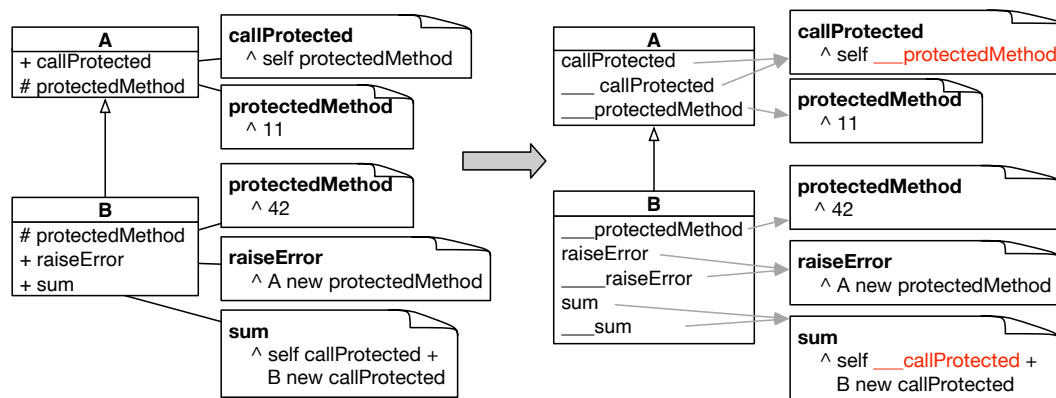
A
+ callProtected
# protectedMethod

callProtected
^ self protectedMethod

protectedMethod
^ 11

B
# protectedMethod
+ raiseError
+ sum

protectedMethod
^ 42

raiseError
^ A new protectedMethod

sum
^ self callProtected +
B new callProtected

A
callProtected
___ callProtected
____protectedMethod

callProtected
^ self ___protectedMethod

protectedMethod
^ 11

B
____protectedMethod
raiseError
_____raiseError
sum
____sum

protectedMethod
^ 42

raiseError
^ A new protectedMethod

sum
^ self ___callProtected +
B new callProtected